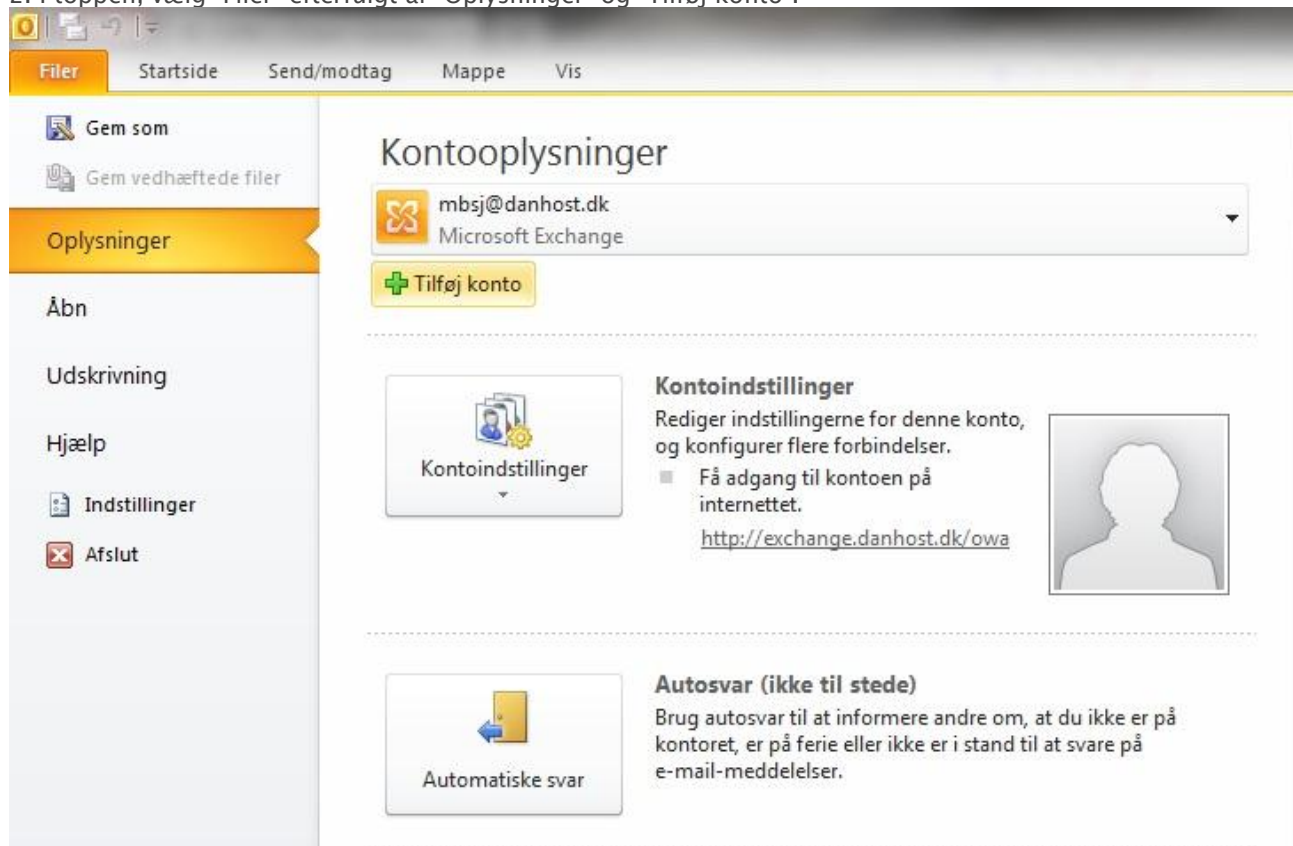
2. I toppen, vælg "Filer" efterfulgt af "Oplysninger" og "Tilføj konto".

Filer
Startside
Send/modtag
Mappe
Vis

Gem som
Gem vedhæftede filer
Oplysninger
Åbn
Udskrivning
Hjælp
Indstillinger
Afslut

Kontooplysninger

mbsj@danhost.dk
Microsoft Exchange

Tilføj konto

Kontoindstillinger

Kontoindstillinger
Rediger indstillingerne for denne konto, og konfigurer flere forbindelser.
Få adgang til kontoen på internettet.
http://exchange.danhost.dk/owa

Automatiske svar

Autosvar (ikke til stede)
Brug autosvar til at informere andre om, at du ikke er på kontoret, er på ferie eller ikke er i stand til at svare på e-mail-meddelelser.